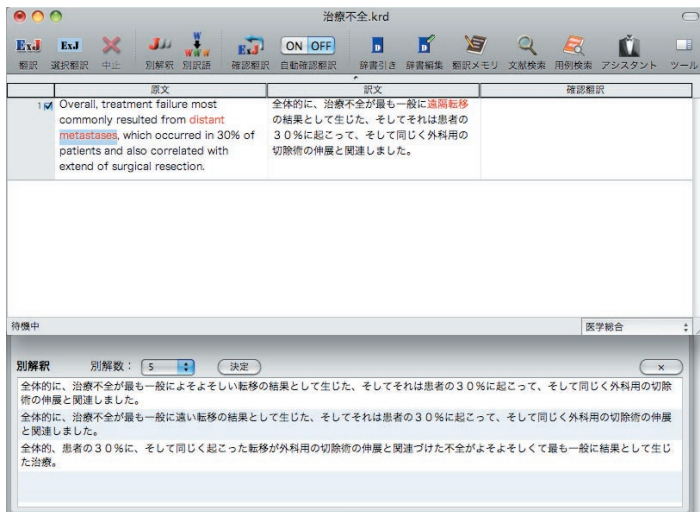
治療不全.krd

翻訳 選択翻訳 中止 別解釈 別訳語 確認翻訳 ON OFF 自動確認翻訳 辞書引き 辞書編集 翻訳メモリ 文献検索 用例検索 アシスタント ツール

| | 原文 | 訳文 | 確認翻訳 |
|---|---|---|---|
| 1 | Overall, treatment failure most commonly resulted from distant metastases, which occurred in 30% of patients and also correlated with extend of surgical resection. | 全体的に、治療不全が最も一般に遠隔転移の結果として生じた、そしてそれは患者の３０％に起こって、そして同じく外科用の切除術の伸展と関連しました。 | |

待機中

医学総合

別解釈 別解数： 5 決定

全体的に、治療不全が最も一般によそよそしい転移の結果として生じた、そしてそれは患者の３０％に起こって、そして同じく外科用の切除術の伸展と関連しました。

全体的に、治療不全が最も一般に遠い転移の結果として生じた、そしてそれは患者の３０％に起こって、そして同じく外科用の切除術の伸展と関連しました。

全体的、患者の３０％に、そして同じく起こった転移が外科用の切除術の伸展と関連づけた不全がよそよそしくて最も一般に結果として生じた治療。